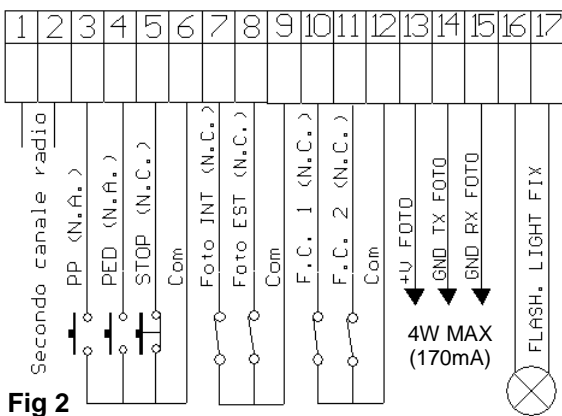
| 1 | 2 | 3 | 4 | 5 | 6 | 7 | 8 | 9 | 10 | 11 | 12 | 13 | 14 | 15 | 16 | 17 |
|---|---|---|---|---|---|---|---|---|---|---|---|---|---|---|---|---|

Secondo canale radio
PP (N.A.)
PED (N.A.)
STOP (N.C.)
Com
Foto INT (N.C.)
Foto EST (N.C.)
Com
F.C. 1 (N.C.)
F.C. 2 (N.C.)
Com
+V FOTO
GND TX FOTO
GND RX FOTO
FLASH. LIGHT FIX

4W MAX
(170mA)

Fig 2